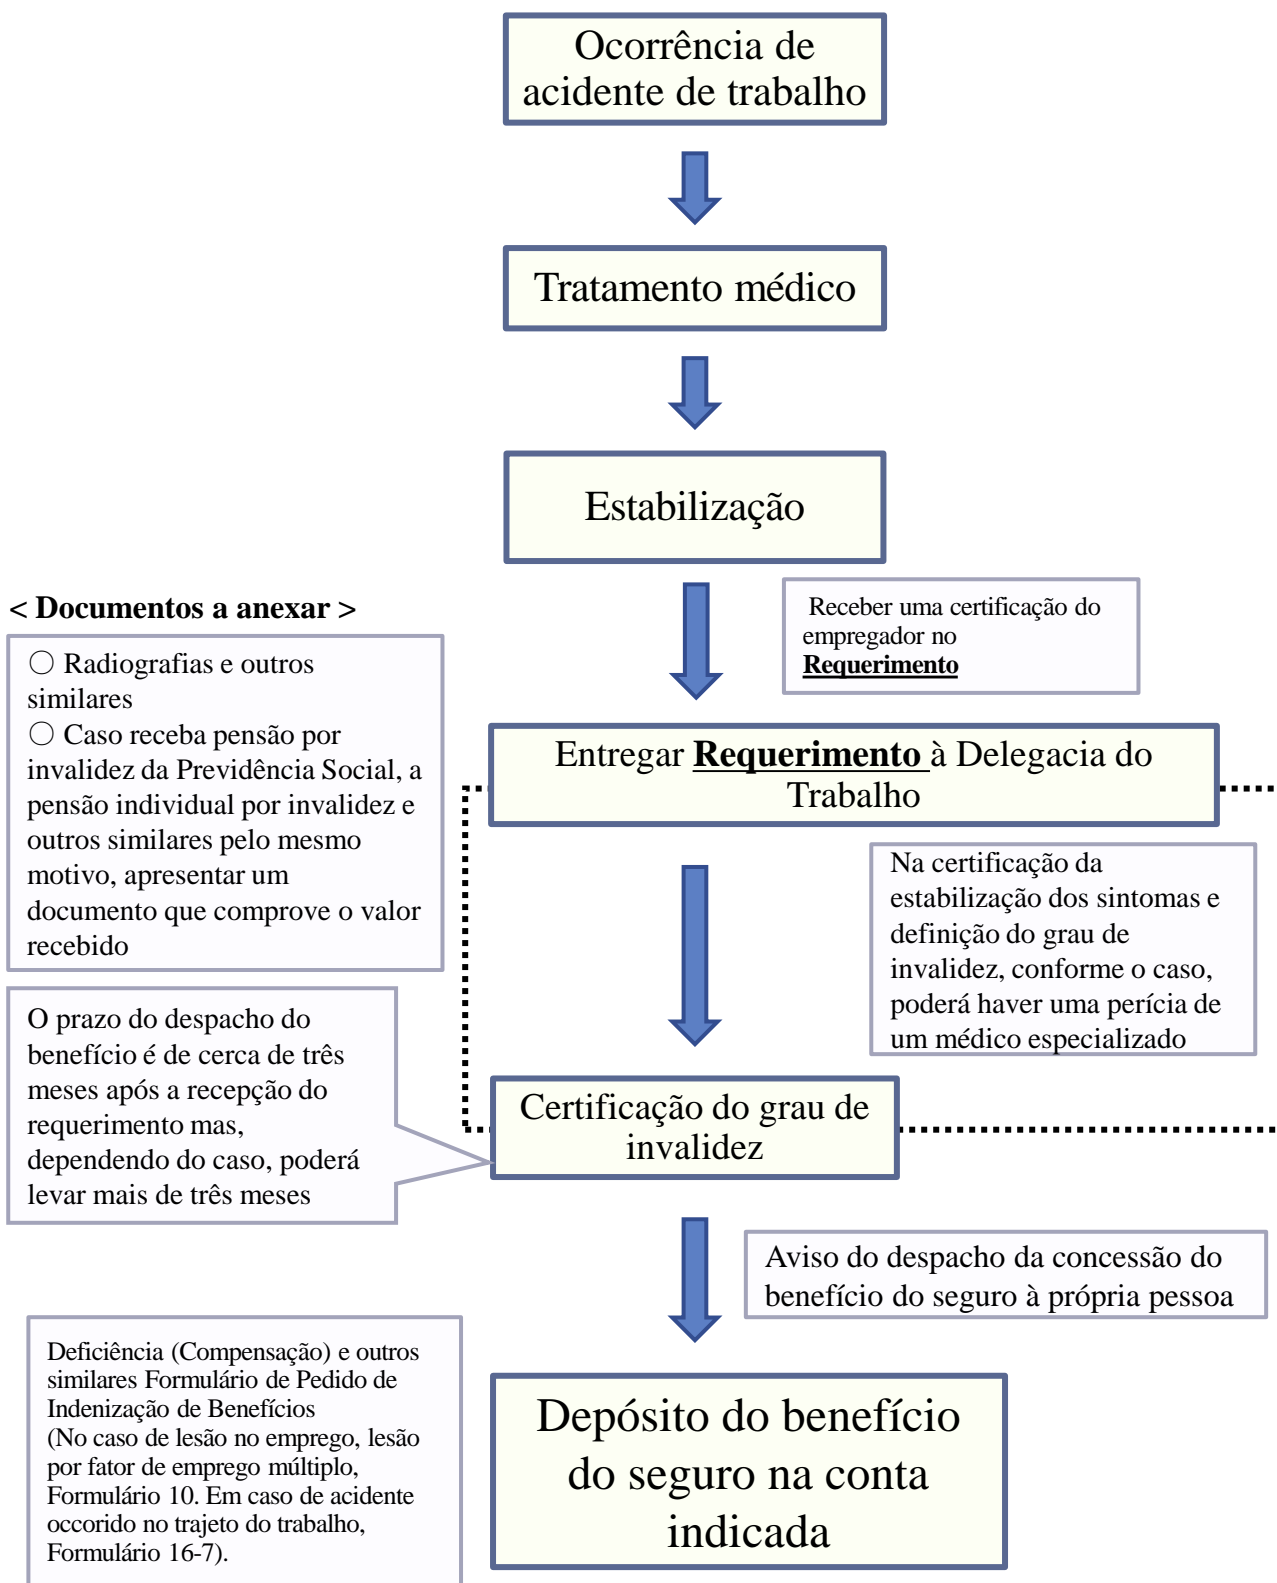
Ocorrência de acidente de trabalho

Tratamento médico

Estabilização

< Documentos a anexar >

○ Radiografias e outros similares
○ Caso receba pensão por invalidez da Previdência Social, a pensão individual por invalidez e outros similares pelo mesmo motivo, apresentar um documento que comprove o valor recebido

Receber uma certificação do empregador no **Requerimento**

Entregar **Requerimento** à Delegacia do Trabalho

Na certificação da estabilização dos sintomas e definição do grau de invalidez, conforme o caso, poderá haver uma perícia de um médico especializado

O prazo do despacho do benefício é de cerca de três meses após a recepção do requerimento mas, dependendo do caso, poderá levar mais de três meses

Certificação do grau de invalidez

Aviso do despacho da concessão do benefício do seguro à própria pessoa

Deficiência (Compensação) e outros similares Formulário de Pedido de Indenização de Benefícios
(No caso de lesão no emprego, lesão por fator de emprego múltiplo, Formulário 10. Em caso de acidente occorido no trajeto do trabalho, Formulário 16-7).

Depósito do benefício do seguro na conta indicada